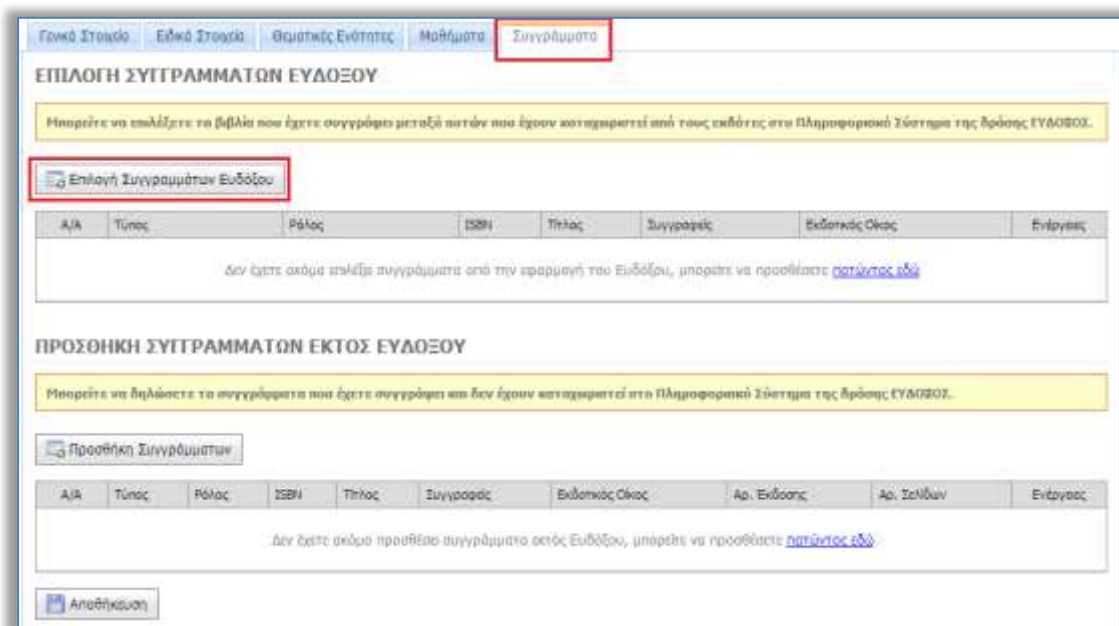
Γενικά Στοιχεία | Ειδικά Στοιχεία | Θεματικές Ενότητες | Μαθήματα | Συγγράμματα

ΕΠΙΛΟΓΗ ΣΥΓΓΡΑΜΜΑΤΩΝ ΕΥΔΟΞΟΥ

Μπορείτε να επιλέξετε τα βιβλία που έχετε συγγράψει μεταξύ αυτών που έχουν καταχωριστεί από τους εκδότες στο Πληροφοριακό Σύστημα της δράσης ΕΥΔΟΞΟΣ.

Επιλογή Συγγραμμάτων Ευδόξου

| Α/Α | Τύπος | Ρόλος | ISBN | Τίτλος | Συγγραφείς | Εκδοτικός Οίκος | Ενέργειες |
|---|---|---|---|---|---|---|---|
| Δεν έχετε ακόμα επιλέξει συγγράμματα από την εφαρμογή του Ευδόξου, μπορείτε να προσθέσετε πατώντας εδώ | | | | | | | |

ΠΡΟΣΘΗΚΗ ΣΥΓΓΡΑΜΜΑΤΩΝ ΕΚΤΟΣ ΕΥΔΟΞΟΥ

Μπορείτε να δηλώσετε τα συγγράμματα που έχετε συγγράψει και δεν έχουν καταχωριστεί στο Πληροφοριακό Σύστημα της δράσης ΕΥΔΟΞΟΣ.

Προσθήκη Συγγραμμάτων

| Α/Α | Τύπος | Ρόλος | ISBN | Τίτλος | Συγγραφείς | Εκδοτικός Οίκος | Αρ. Έκδοσης | Αρ. Σελίδων | Ενέργειες |
|---|---|---|---|---|---|---|---|---|---|
| Δεν έχετε ακόμα προσθέσει συγγράμματα εκτός Ευδόξου, μπορείτε να προσθέσετε πατώντας εδώ | | | | | | | | | |

Αποθήκευση